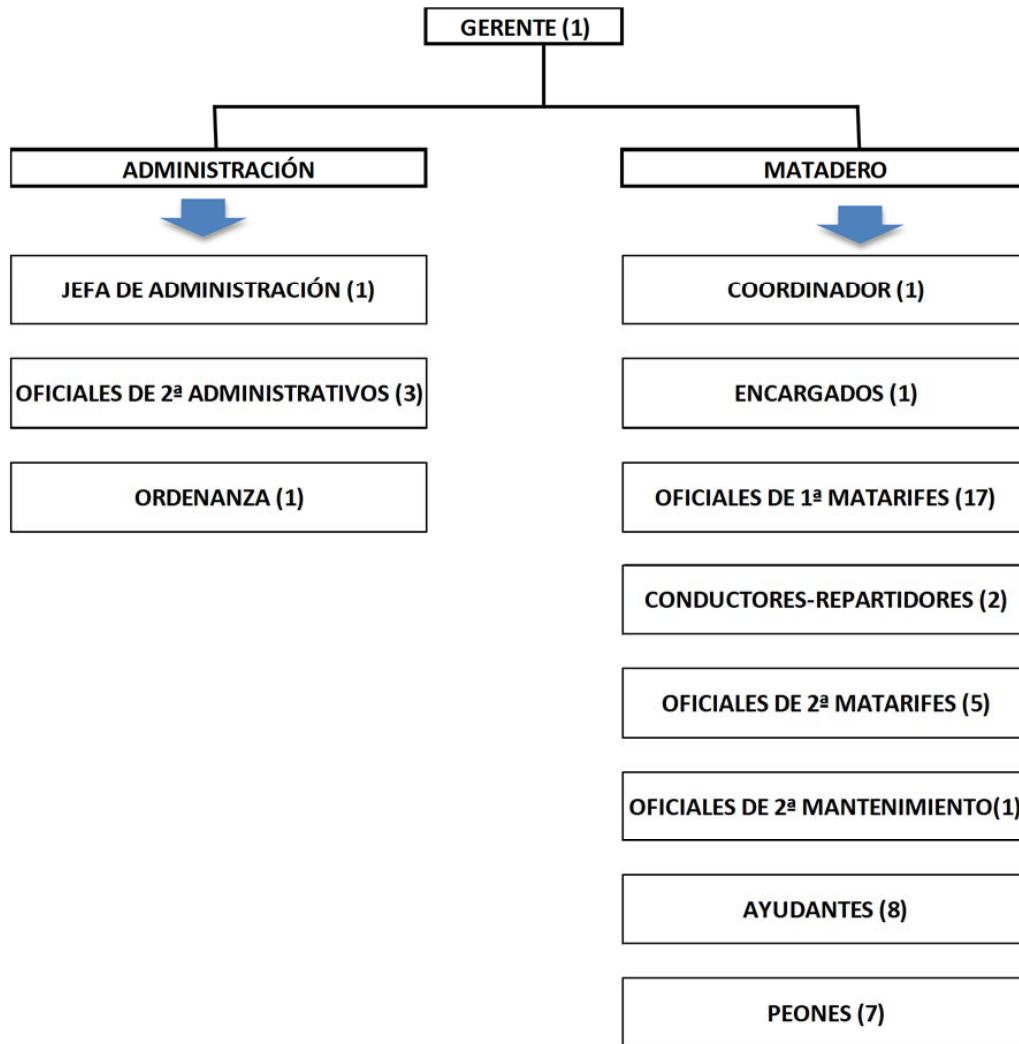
GERENTE (1)

ADMINISTRACIÓN

JEFA DE ADMINISTRACIÓN (1)

OFICIALES DE 2ª ADMINISTRATIVOS (3)

ORDENANZA (1)

MATADERO

COORDINADOR (1)

ENCARGADOS (1)

OFICIALES DE 1ª MATARIFES (17)

CONDUCTORES-REPARTIDORES (2)

OFICIALES DE 2ª MATARIFES (5)

OFICIALES DE 2ª MANTENIMIENTO(1)

AYUDANTES (8)

PEONES (7)